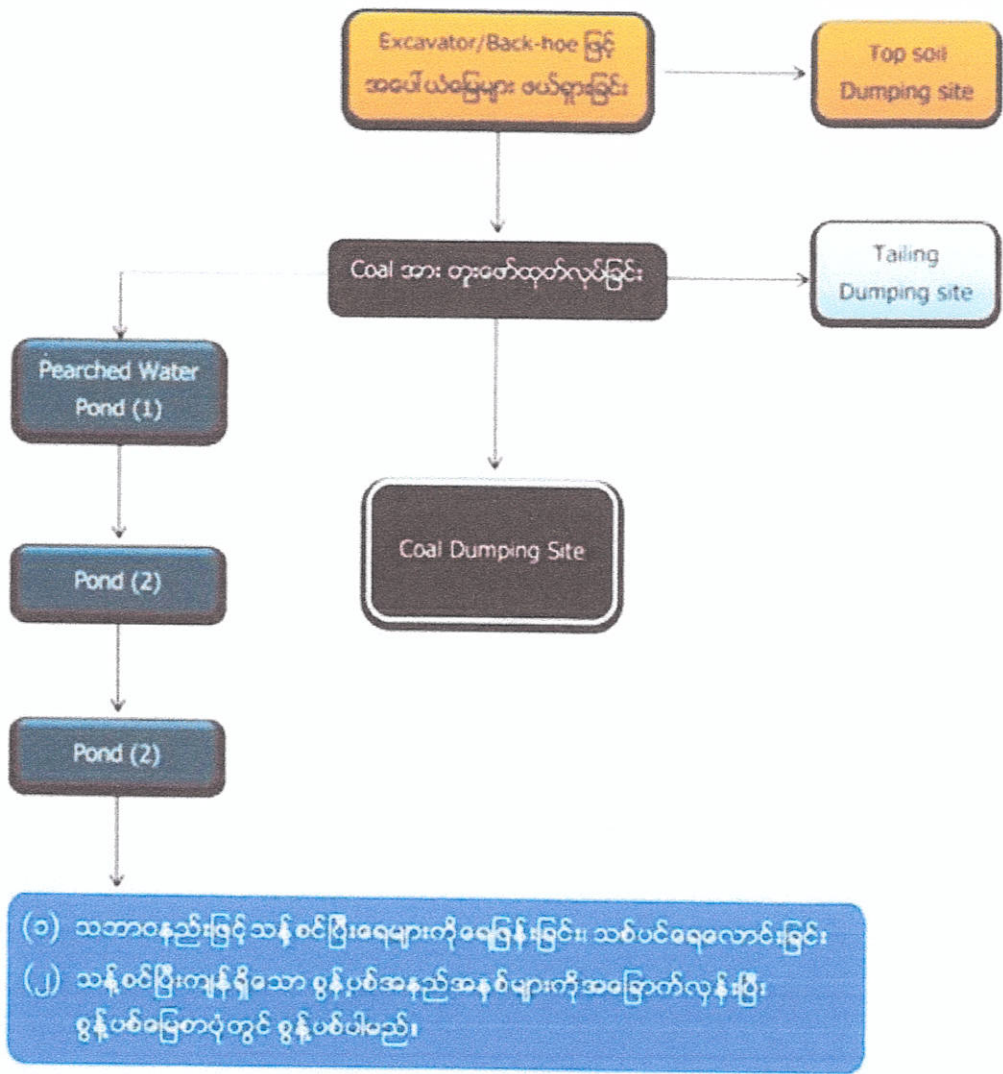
Excavator/Back-hoe ဖြင့် အပေါ်ယံမြေများ ဖယ်ရှားခြင်း

Top soil Dumping site

Coal အား တူးဖော်ထုတ်လုပ်ခြင်း

Tailing Dumping site

Pearched Water Pond (1)

Coal Dumping Site

Pond (2)

Pond (2)

(၁) သဘာဝနည်းဖြင့် သန့်စင်ပြီးရေများကို မြောင်းခြင်း၊ သစ်ပင်ရေလောင်းခြင်း

(၂) သန့်စင်ပြီးကျန်ရှိသော စွန့်ပစ်အနည်အနှစ်များကို အခြောက်လှန်းပြီး စွန့်ပစ်မြေစာပုံတွင် စွန့်ပစ်ပါမည်။